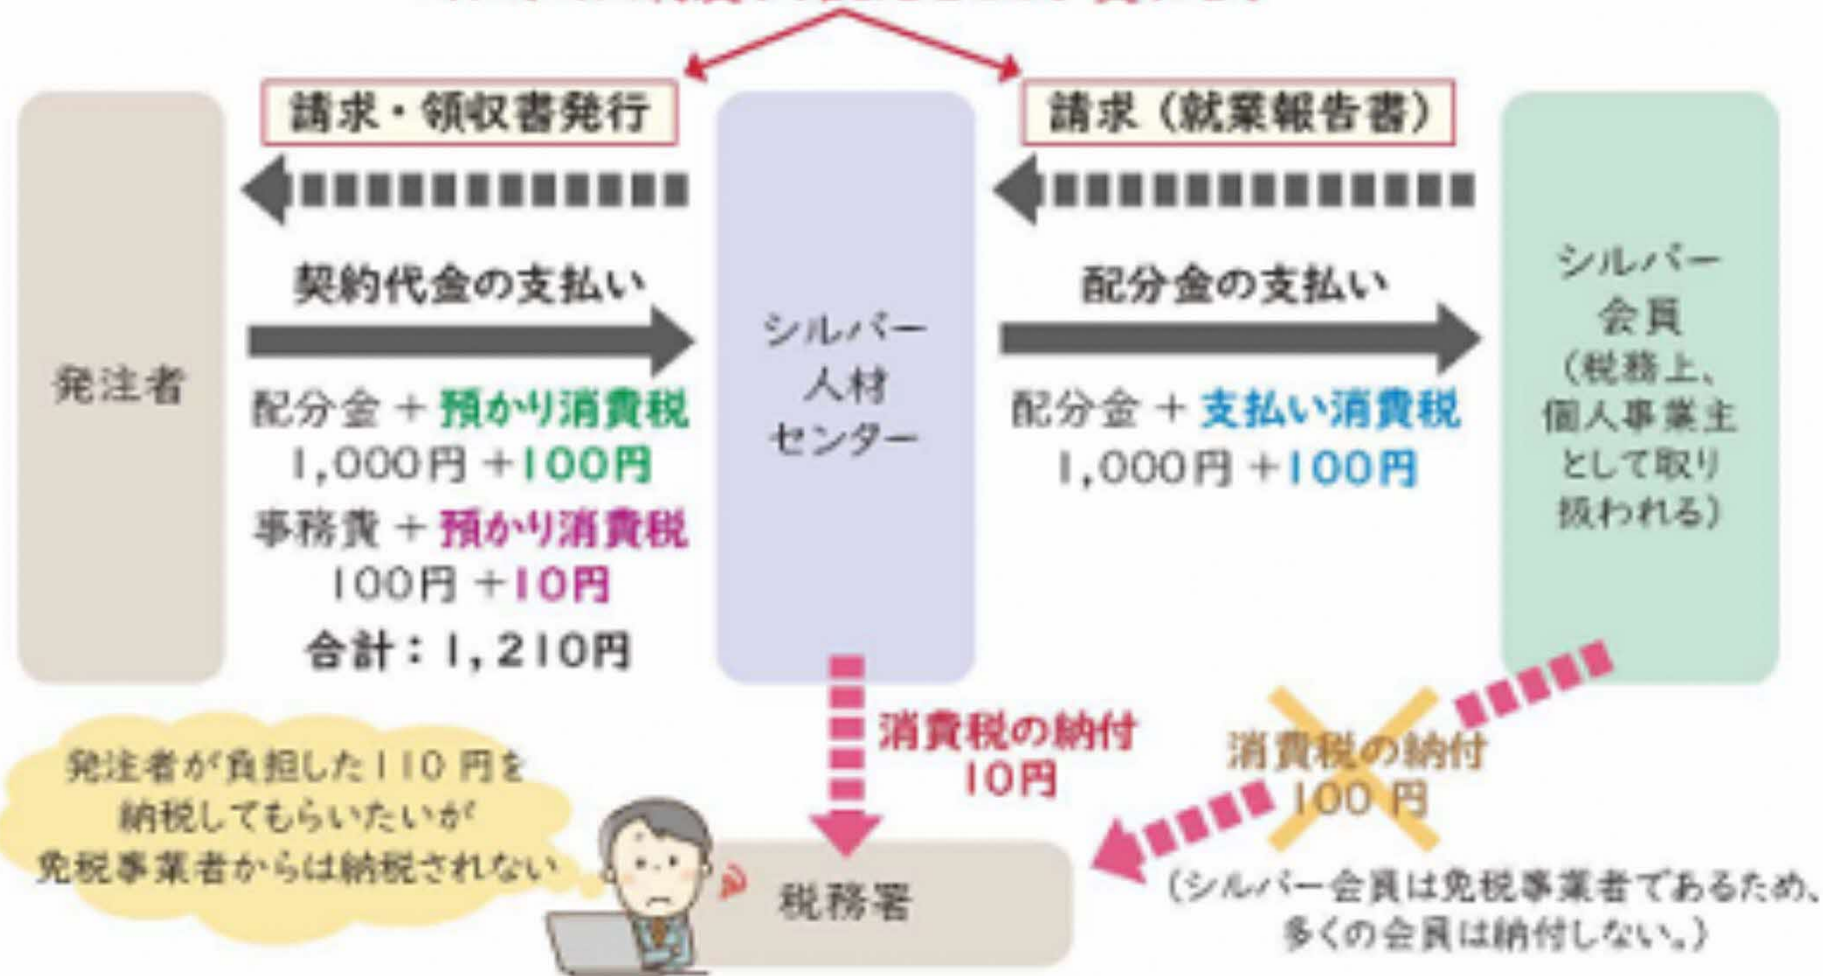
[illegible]

請求・領収書発行

請求（就業報告書）

発注者

契約代金の支払い

配分金 ＋ 預かり消費税
1,000円 ＋100円
事務費 ＋ 預かり消費税
100円 ＋10円
合計：1,210円

シルバー人材センター

配分金の支払い

配分金 ＋ 支払い消費税
1,000円 ＋100円

シルバー会員
（税務上、個人事業主として取り扱われる）

消費税の納付
10円

消費税の納付
100円

発注者が負担した110円を納税してもらいたいが免税事業者からは納税されない

税務署

（シルバー会員は免税事業者であるため、多くの会員は納付しない。）